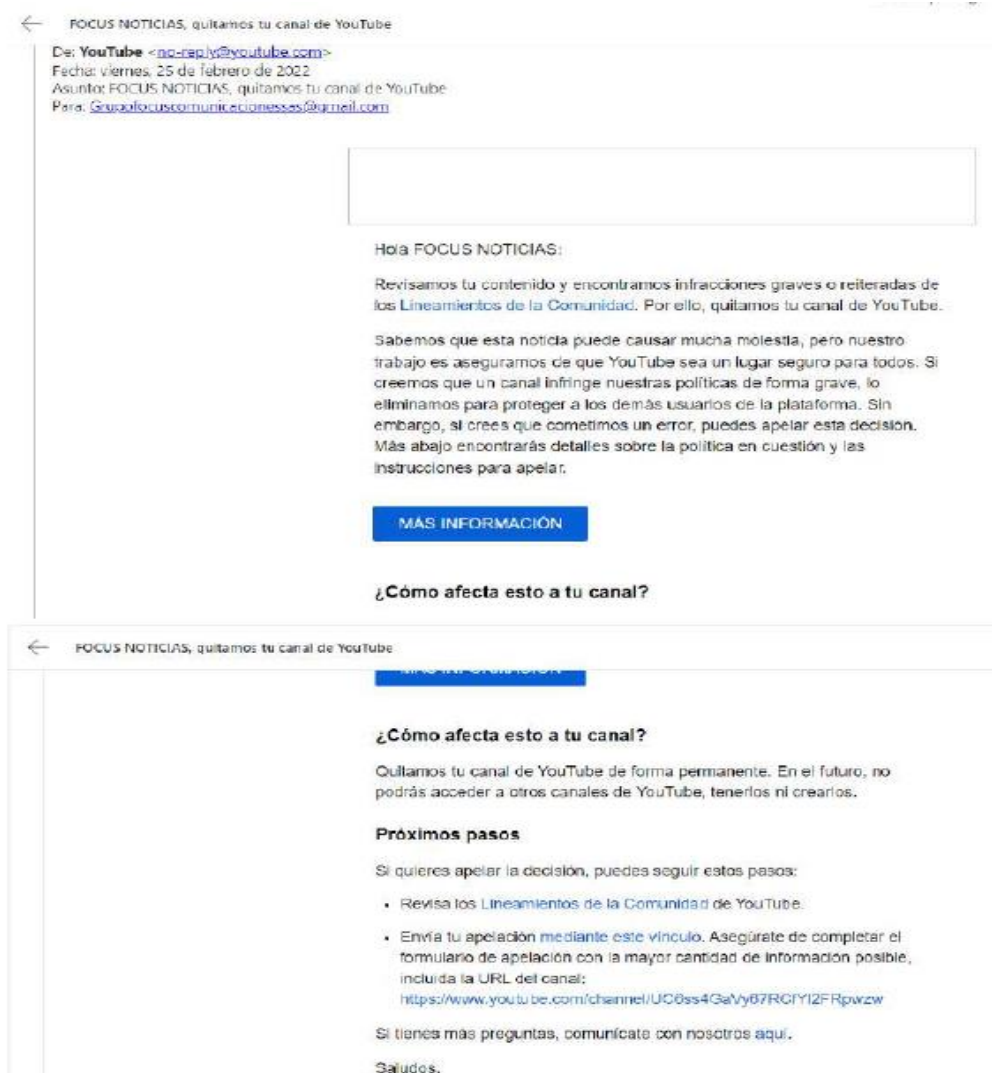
FOCUS NOTICIAS, quitamos tu canal de YouTube

De: YouTube <no-reply@youtube.com>
Fecha: viernes, 25 de febrero de 2022
Asunto: FOCUS NOTICIAS, quitamos tu canal de YouTube
Para: Grupofocuscomunicacionessas@gmail.com

Hola FOCUS NOTICIAS:

Revisamos tu contenido y encontramos infracciones graves o reiteradas de los Lineamientos de la Comunidad. Por ello, quitamos tu canal de YouTube.

Sabemos que esta noticia puede causar mucha molestia, pero nuestro trabajo es asegurarnos de que YouTube sea un lugar seguro para todos. Si creemos que un canal infringe nuestras políticas de forma grave, lo eliminamos para proteger a los demás usuarios de la plataforma. Sin embargo, si crees que cometimos un error, puedes apelar esta decisión. Más abajo encontrarás detalles sobre la política en cuestión y las instrucciones para apelar.

MÁS INFORMACIÓN

¿Cómo afecta esto a tu canal?

FOCUS NOTICIAS, quitamos tu canal de YouTube

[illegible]

¿Cómo afecta esto a tu canal?

Quitamos tu canal de YouTube de forma permanente. En el futuro, no podrás acceder a otros canales de YouTube, tenerlos ni crearlos.

Próximos pasos

Si quieres apelar la decisión, puedes seguir estos pasos:

• Revisa los Lineamientos de la Comunidad de YouTube.

• Envía tu apelación mediante este vínculo. Asegúrate de completar el formulario de apelación con la mayor cantidad de información posible, incluida la URL del canal: https://www.youtube.com/channel/UC6ss4GaVy67RCfYl2FRpwzw

Si tienes más preguntas, comunícate con nosotros aquí.

Saludos.